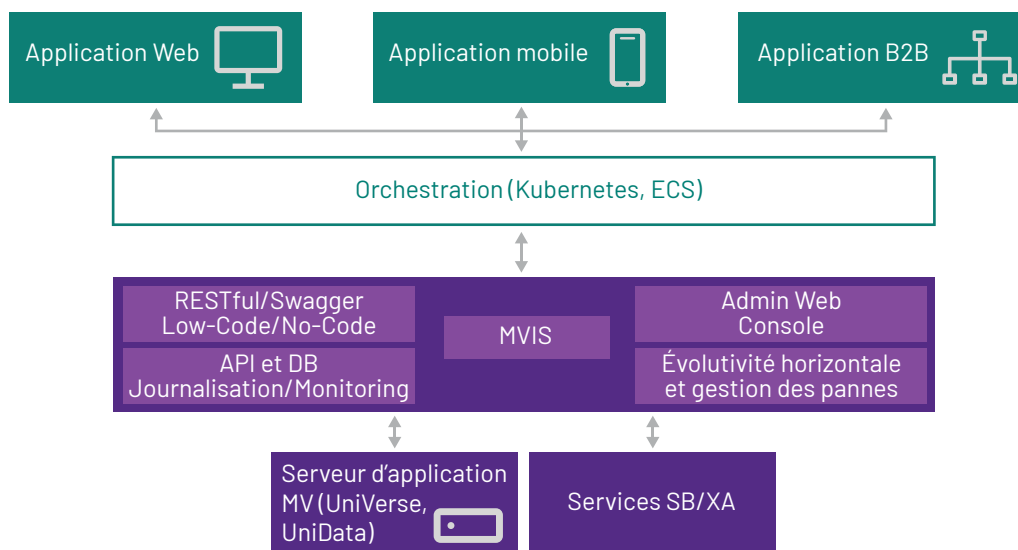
Application Web

Application mobile

Application B2B

Orchestration (Kubernetes, ECS)

RESTful/Swagger Low-Code/No-Code

API et DB Journalisation/Monitoring

MVIS

Admin Web Console

Évolutivité horizontale et gestion des pannes

Serveur d’application MV (UniVerse, UniData)

Services SB/XA